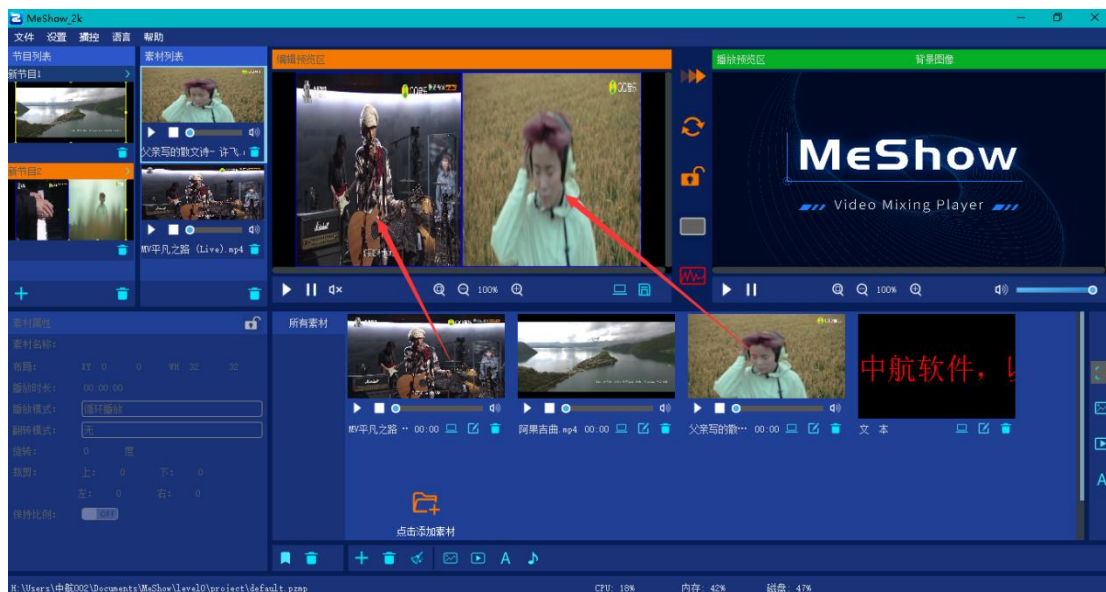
MeShow_2k

文件 设置 播控 语言 帮助

节目列表

新节目1

新节目2

素材列表

父亲写的散文诗- 许飞.

MV平凡之路 (Live).mp4

编辑预览区

播放预览区 背景图像

MeShow

Video Mixing Player

100%

100%

素材属性

素材名称:

布局: XY 0 0 WH 32 32

播放时长: 00:00:00

播放模式: 循环播放

翻转模式: 无

旋转: 0 度

裁剪: 上: 0 下: 0

左: 0 右: 0

保持比例: OFF

所有素材

MV平凡之路 ·· 00:00

阿果吉曲.mp4 00:00

父亲写的散·· 00:00

中航软件，
文 本

点击添加素材

A

M:\Users\中航002\Documents\MeShow\level0\project\default.pzmp CPU: 18% 内存: 42% 磁盘: 47%